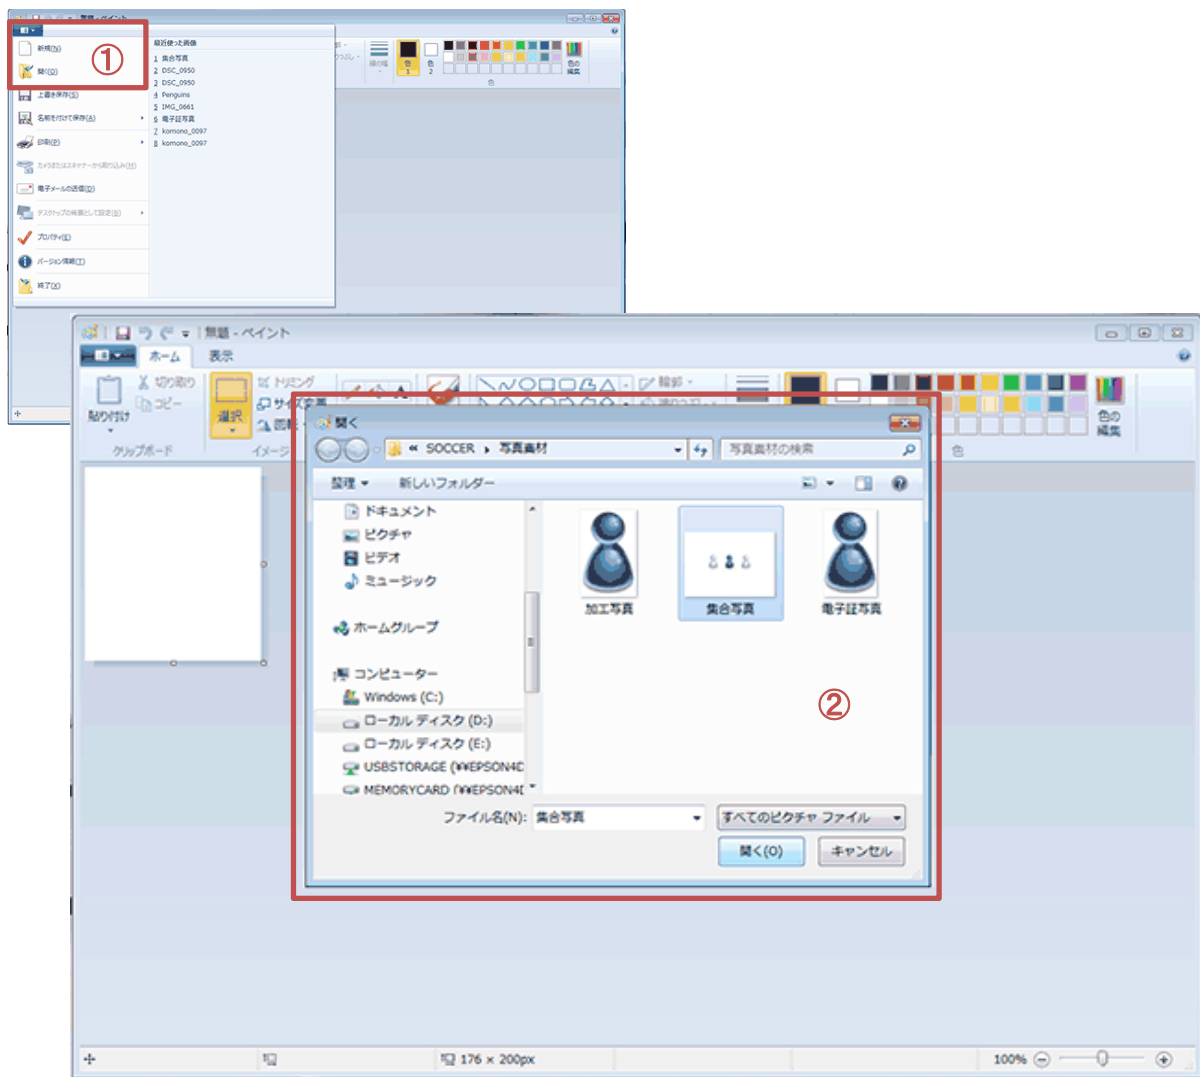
無題 - ペイント

新規(N)
開く(O)
上書き保存(S)
名前を付けて保存(A)
印刷(P)
カメラまたはスキャナーから取り込み(M)
電子メールで送信(D)
デスクトップの背景として設定(B)
プロパティ(E)
バージョン情報(T)
終了(X)

最近使った画像
1 集合写真
2 DSC_0950
3 DSC_0950
4 Penguins
5 IMG_0661
6 電子証写真
7 komono_0097
8 komono_0097

①

無題 - ペイント
ホーム 表示
貼り付け 切り取り コピー
クリップボード
選択 トリミング サイズ変更 回転
イメージ
輪郭
色1 色2
色の編集

開く
« SOCCER › 写真素材
写真素材の検索
整理 ▾ 新しいフォルダー
ドキュメント
ピクチャ
ビデオ
ミュージック
ホームグループ
コンピューター
Windows (C:)
ローカル ディスク (D:)
ローカル ディスク (E:)
USBSTORAGE (¥¥EPSON4D
MEMORYCARD (¥¥EPSON4D
加工写真
集合写真
電子証写真
②
ファイル名(N): 集合写真
すべてのピクチャ ファイル
開く(O)
キャンセル

176 × 200px
100%